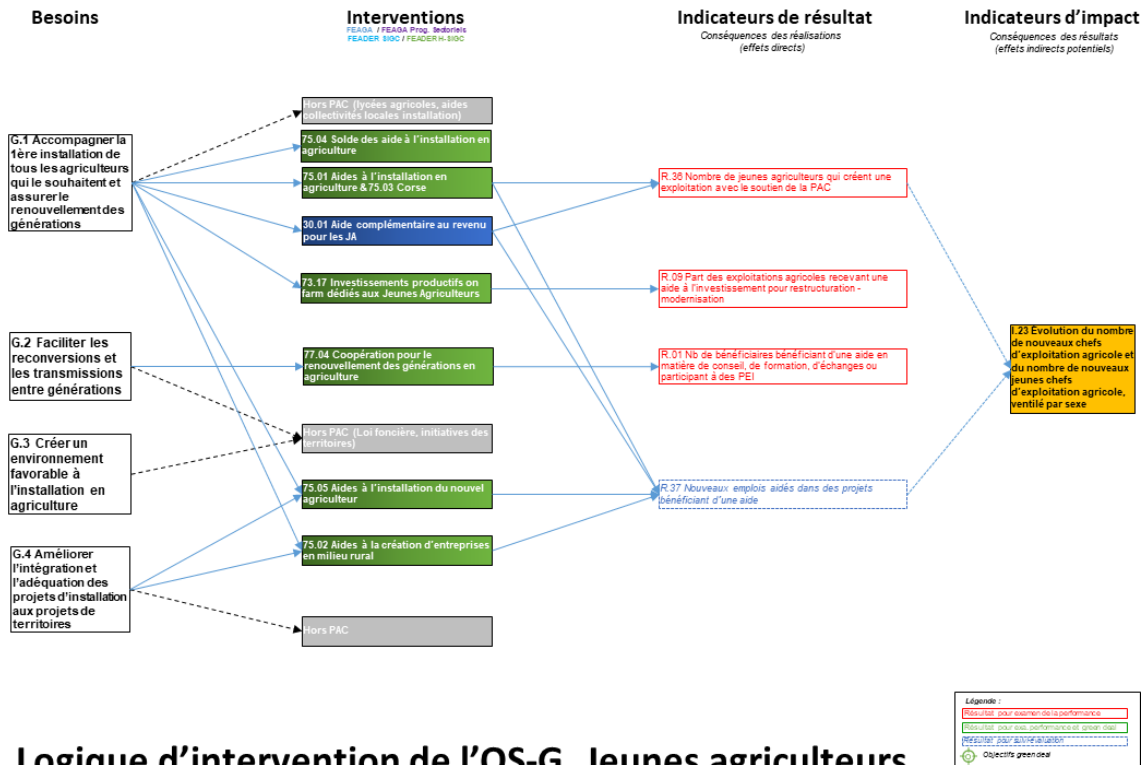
Besoins

Interventions
FEAGA / FEAGA Prog. sectoriels
FEADER SIGC / FEADER H-SIGC

Indicateurs de résultat
Conséquences des réalisations (effets directs)

Indicateurs d'impact
Conséquences des résultats (effets indirects potentiels)

G.1 Accompagner la 1ère installation de tous les agriculteurs qui le souhaitent et assurer le renouvellement des générations

G.2 Faciliter les reconversions et les transmissions entre générations

G.3 Créer un environnement favorable à l'installation en agriculture

G.4 Améliorer l'intégration et l'adéquation des projets d'installation aux projets de territoires

Hors PAC (lycées agricoles, aides collectivités locales installation)

75.04 Solde des aide à l'installation en agriculture

75.01 Aides à l'installation en agriculture & 75.03 Corse

30.01 Aide complémentaire au revenu pour les JA

73.17 Investissements productifs on farm dédiés aux Jeunes Agriculteurs

77.04 Coopération pour le renouvellement des générations en agriculture

Hors PAC (Loi foncière, initiatives des territoires)

75.05 Aides à l'installation du nouvel agriculteur

75.02 Aides à la création d'entreprises en milieu rural

Hors PAC

R.36 Nombre de jeunes agriculteurs qui créent une exploitation avec le soutien de la PAC

R.09 Part des exploitations agricoles recevant une aide à l'investissement pour restructuration - modernisation

R.01 Nb de bénéficiaires bénéficiant d'une aide en matière de conseil, de formation, d'échanges ou participant à des PEI

R.37 Nouveaux emplois aidés dans des projets bénéficiant d'une aide

I.23 Evolution du nombre de nouveaux chefs d'exploitation agricole et du nombre de nouveaux jeunes chefs d'exploitation agricole, ventilé par sexe

Légende :
Résultat pour examen de la performance
Résultat pour exa. performance et green deal
Résultat pour apréciation
Objectifs green deal

Logique d'intervention de l'OS-G Jeunes agriculteurs